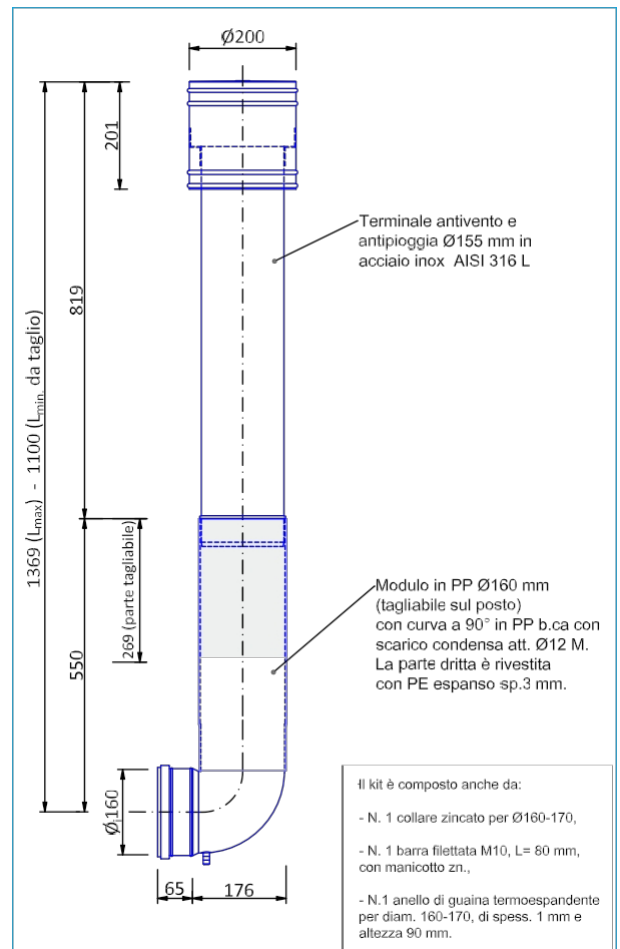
Ø200

201

819

1369 ($L_{max}$) - 1100 ($L_{min}$ da taglio)

Terminale antivento e antipioggia Ø155 mm in acciaio inox AISI 316 L

269 (parte tagliabile)

550

Modulo in PP Ø160 mm (tagliabile sul posto) con curva a 90° in PP b.ca con scarico condensa att. Ø12 M. La parte dritta è rivestita con PE espanso sp.3 mm.

Ø160

65

176

Il kit è composto anche da:

- N. 1 collare zincato per Ø160-170,

- N. 1 barra filettata M10, L= 80 mm, con manicotto zn.,

- N.1 anello di guaina termoespandente per diam. 160-170, di spess. 1 mm e altezza 90 mm.